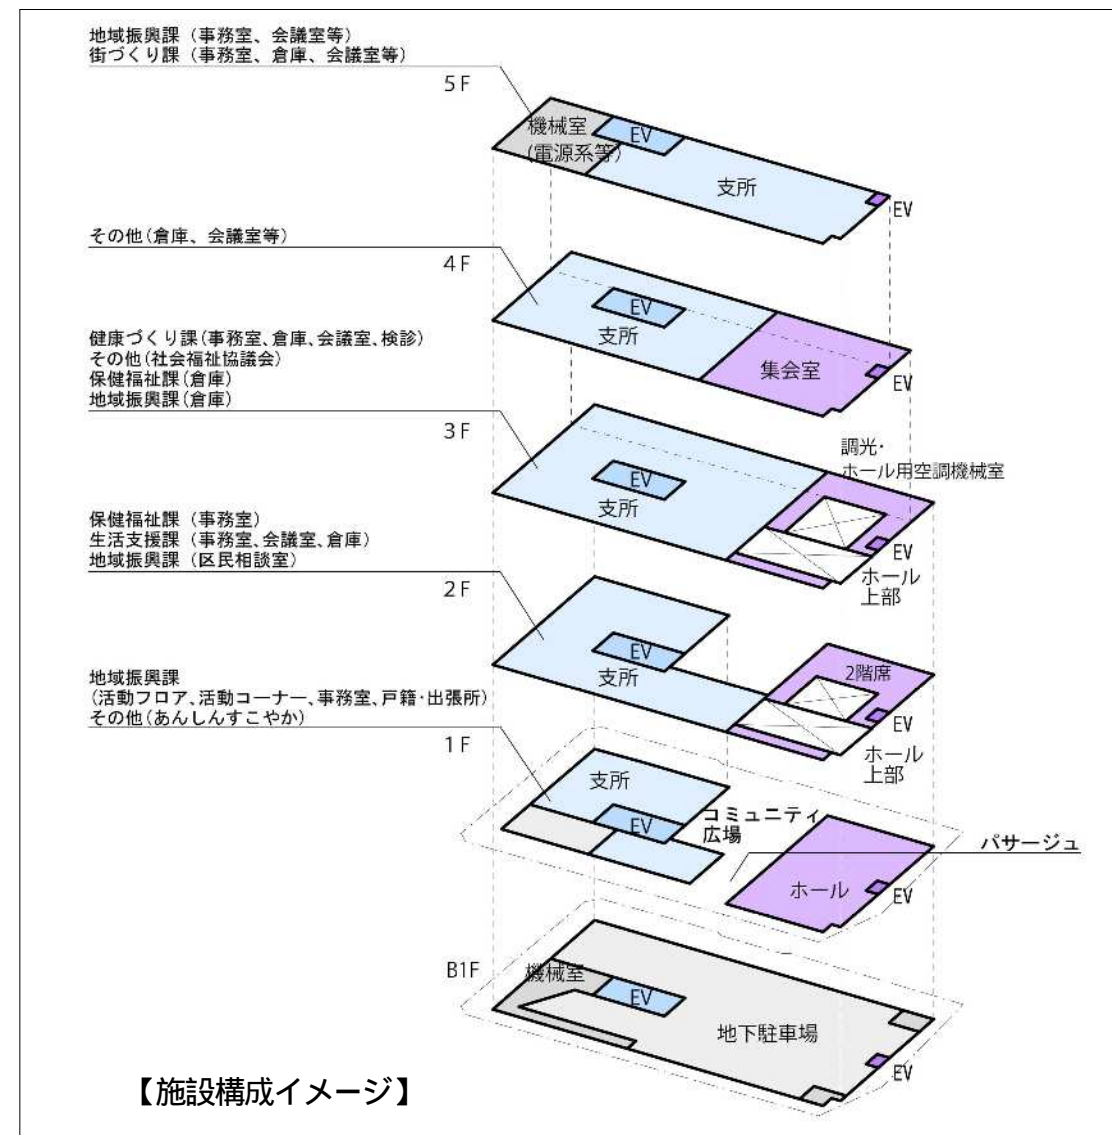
地域振興課（事務室、会議室等）
街づくり課（事務室、倉庫、会議室等）

5F

機械室
(電源系等)

EV

支所

EV

その他（倉庫、会議室等）

4F

EV

支所

集会室

EV

健康づくり課（事務室、倉庫、会議室、検診）
その他（社会福祉協議会）
保健福祉課（倉庫）
地域振興課（倉庫）

3F

調光・
ホール用空調機械室

EV

支所

EV

ホール
上部

保健福祉課（事務室）
生活支援課（事務室、会議室、倉庫）
地域振興課（区民相談室）

2F

EV

支所

2階席

EV

ホール
上部

地域振興課
（活動フロア、活動コーナー、事務室、戸籍・出張所）
その他（あんしんすこやか）

1F

支所

EV

コミュニティ
広場

パサージュ

ホール

EV

B1F

機械室

EV

地下駐車場

EV

【施設構成イメージ】